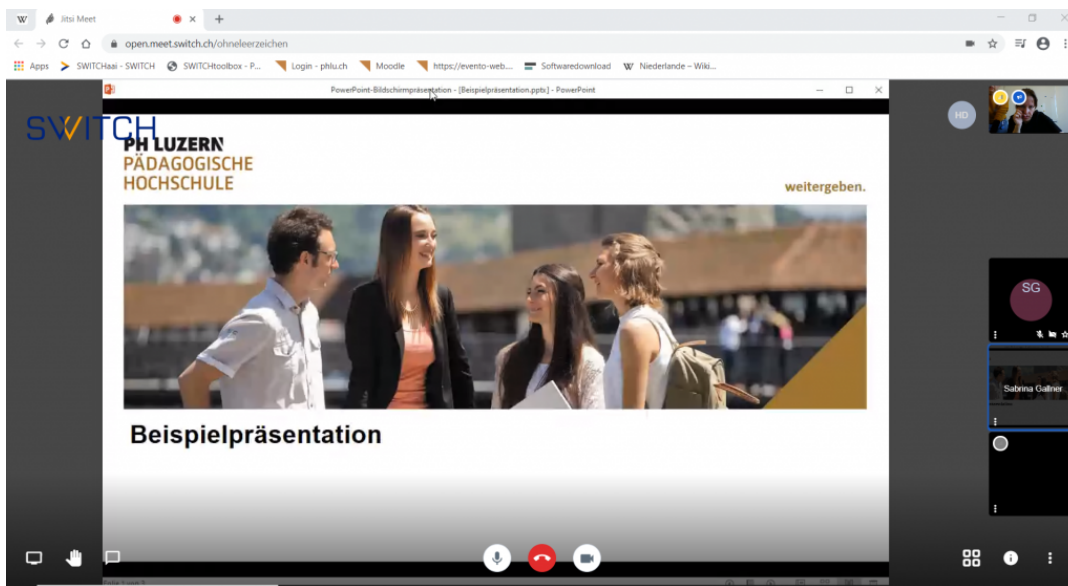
W Jitsi Meet ×
open.meet.switch.ch/ohneleerzeichen
Apps SWITCHaai - SWITCH SWITCHtoolbox - P... Login - phlu.ch Moodle https://evento-web... Softwaredownload Niederlande – Wiki...
PowerPoint-Bildschirmpräsentation - [Beispielpräsentation.pptx] - PowerPoint
SWITCH
PH LUZERN
PÄDAGOGISCHE
HOCHSCHULE
weitergeben.
Beispielpräsentation
HD
SG
Sabrina Gallner